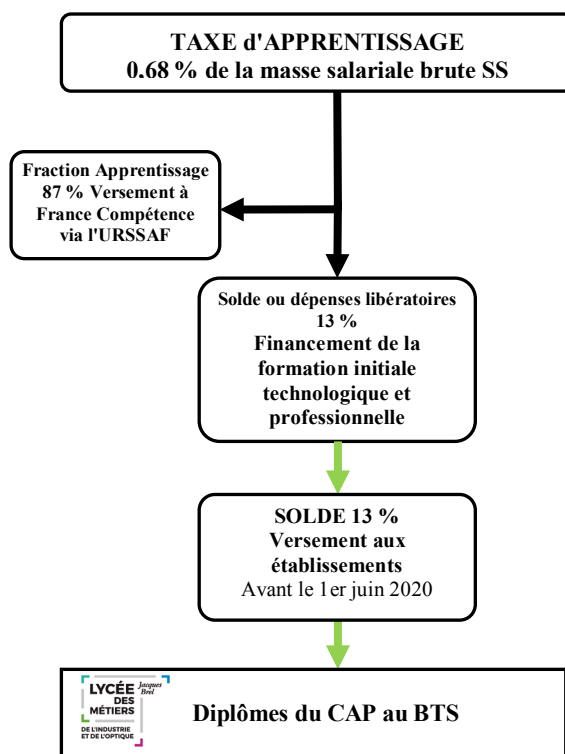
TAXE d'APPRENTISSAGE
0.68 % de la masse salariale brute SS

Fraction Apprentissage 87 % Versement à France Compétence via l'URSSAF

Solde ou dépenses libératoires 13 %
Financement de la formation initiale technologique et professionnelle

SOLDE 13 %
Versement aux établissements
Avant le 1er juin 2020

LYCÉE Jacques Brel DES MÉTIERS DE L'INDUSTRIE ET DE L'OPTIQUE

Diplômes du CAP au BTS